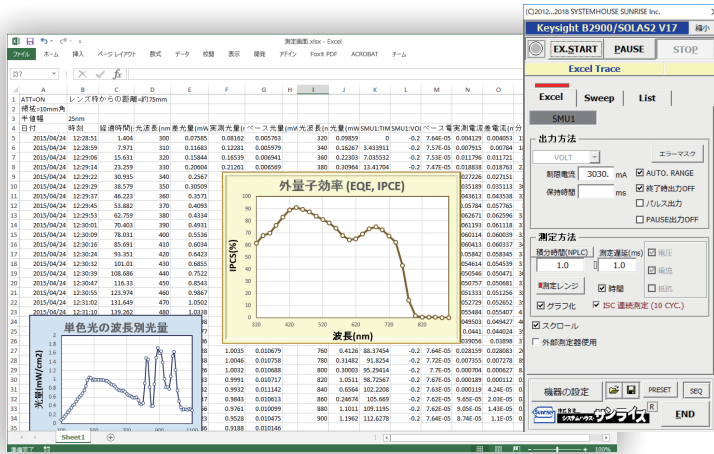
測定画面.xlsx - Excel

ファイル ホーム 挿入 ページレイアウト 数式 データ 校閲 表示 開発 アドイン Foxit PDF ACROBAT チーム

I37

| | A | B | C | D | E | F | G | H | I | J | K | L | M | N | O |
|---|---|---|---|---|---|---|---|---|---|---|---|---|---|---|---|
| 1 | ATT=ON | | レンズ枠からの距離=約75mm | | | | | | | | | | | | |
| 2 | 積分=10mm角 | | | | | | | | | | | | | | |
| 3 | 半値幅 | | 25nm | | | | | | | | | | | | |
| 4 | 日付 | 時刻 | 経過時間( | 光波長(nm | 差光量(mW | 実測光量( | ベース光量(mW | 光波長(n | 光量(mW | SMU1:TIM | SMU1:VOI | ベース電 | 実測電流 | 差電流(n | 分 |
| 5 | 2015/04/24 | 12:28:51 | 1.404 | 300 | 0.07585 | 0.08162 | 0.005763 | 320 | 0.09859 | 0 | -0.2 | 7.64E-05 | 0.004129 | 0.004053 | |
| 6 | 2015/04/24 | 12:28:59 | 7.971 | 310 | 0.11683 | 0.12281 | 0.005979 | 340 | 0.16267 | 3.433911 | -0.2 | 7.57E-05 | 0.007915 | 0.00784 | |
| 7 | 2015/04/24 | 12:29:06 | 15.631 | 320 | 0.15844 | 0.16539 | 0.006941 | 360 | 0.22303 | 7.035532 | -0.2 | 7.53E-05 | 0.011796 | 0.011721 | |
| 8 | 2015/04/24 | 12:29:14 | 23.259 | 330 | 0.20604 | 0.21261 | 0.006569 | 380 | 0.30964 | 13.41704 | -0.2 | 7.47E-05 | 0.018838 | 0.018763 | |
| 9 | 2015/04/24 | 12:29:21 | 30.925 | 340 | 0.2567 | | | | | | | | 0.027226 | 0.027151 | |
| 10 | 2015/04/24 | 12:29:29 | 38.579 | 350 | 0.30509 | | | | | | | | 035189 | 0.035113 | |
| 11 | 2015/04/24 | 12:29:37 | 46.223 | 360 | 0.3571 | | | | | | | | 043613 | 0.043538 | |
| 12 | 2015/04/24 | 12:29:45 | 53.882 | 370 | 0.4093 | | | | | | | | 050841 | 0.050765 | |
| 13 | 2015/04/24 | 12:29:53 | 62.759 | 380 | 0.4334 | | | | | | | | 062671 | 0.062596 | |
| 14 | 2015/04/24 | 12:30:01 | 70.403 | 390 | 0.4931 | | | | | | | | 061193 | 0.061118 | |
| 15 | 2015/04/24 | 12:30:09 | 78.031 | 400 | 0.5336 | | | | | | | | 060089 | 0.060014 | |
| 16 | 2015/04/24 | 12:30:16 | 85.691 | 410 | 0.6034 | | | | | | | | 060413 | 0.060337 | |
| 17 | 2015/04/24 | 12:30:24 | 93.351 | 420 | 0.6423 | | | | | | | | 058421 | 0.058345 | |
| 18 | 2015/04/24 | 12:30:32 | 101.01 | 430 | 0.6855 | | | | | | | | 054614 | 0.054539 | |
| 19 | 2015/04/24 | 12:30:39 | 108.686 | 440 | 0.7522 | | | | | | | | 050546 | 0.050471 | |
| 20 | 2015/04/24 | 12:30:47 | 116.33 | 450 | 0.8543 | | | | | | | | 050757 | 0.050681 | |
| 21 | 2015/04/24 | 12:30:55 | 123.974 | 460 | 0.9867 | | | | | | | | 051333 | 0.051256 | |
| 22 | 2015/04/24 | 12:31:02 | 131.649 | 470 | 1.0502 | | | | | | | | 052729 | 0.052652 | |
| 23 | 2015/04/24 | 12:31:10 | 139.262 | 480 | 1.0338 | | | | | | | | 055484 | 0.055407 | |
| | | | | | | | | | | | | | 049504 | 0.049427 | |
| | | | | | | | | | | | | | 044101 | 0.044024 | |
| | | | | | | | | | | | | | 039056 | 0.038978 | |
| | | | | | 1.0035 | 0.010679 | 760 | 0.4126 | 88.37454 | -0.2 | 7.64E-05 | 0.028159 | 0.028083 | |
| | | | | | 1.0046 | 0.010758 | 780 | 0.31482 | 91.8254 | -0.2 | 7.72E-05 | 0.007355 | 0.007278 | |
| | | | | | 1.0032 | 0.010688 | 800 | 0.30003 | 95.29414 | -0.2 | 7.7E-05 | 0.000704 | 0.000627 | |
| | | | | | 0.9991 | 0.010717 | 820 | 1.0511 | 98.72567 | -0.2 | 7.64E-05 | 0.000189 | 0.000112 | |
| | | | | | 0.9932 | 0.011142 | 840 | 0.6564 | 102.2208 | -0.2 | 7.63E-05 | 0.000119 | 4.27E-05 | |
| | | | | | 0.9843 | 0.010613 | 860 | 0.24674 | 105.669 | -0.2 | 7.62E-05 | 9.65E-05 | 2.03E-05 | |
| | | | | | 0.9761 | 0.010099 | 880 | 1.1011 | 109.1195 | -0.2 | 7.62E-05 | 9.05E-05 | 1.43E-05 | |
| | | | | | 0.9528 | 0.010475 | 900 | 1.1962 | 112.6278 | -0.2 | 7.64E-05 | 8.74E-05 | 1.1E-05 | |
| | | | | | 0.9188 | 0.010146 | | | | | | | | |

外量子効率 (EQE, IPCE)
IPCS(%)
波長(nm)
320 420 520 620 720 820

単色光の波長別光量
光量(mW/cm2)

Sheet1

準備完了

(C)2012...2018 SYSTEMHOUSE SUNRISE Inc.
Keysight B2900/SOLAS2 V17
縮小
EX.START PAUSE STOP
Excel Trace
Excel Sweep List
SMU1
出力方法
VOLT
エラーマスク
制限電流 3030. mA
AUTO. RANGE
保持時間 ms
終了時出力OFF
パルス出力
PAUSE出力OFF
測定方法
積分時間(NPLC) 1.0
測定遅延(ms) 1.0
電圧
電流
抵抗
測定レンジ
時間
グラフ化
ISC 連続測定 (10 CYC.)
スクロール
外部測定器使用
機器の設定
PRESET
SEQ
END
サンライズ